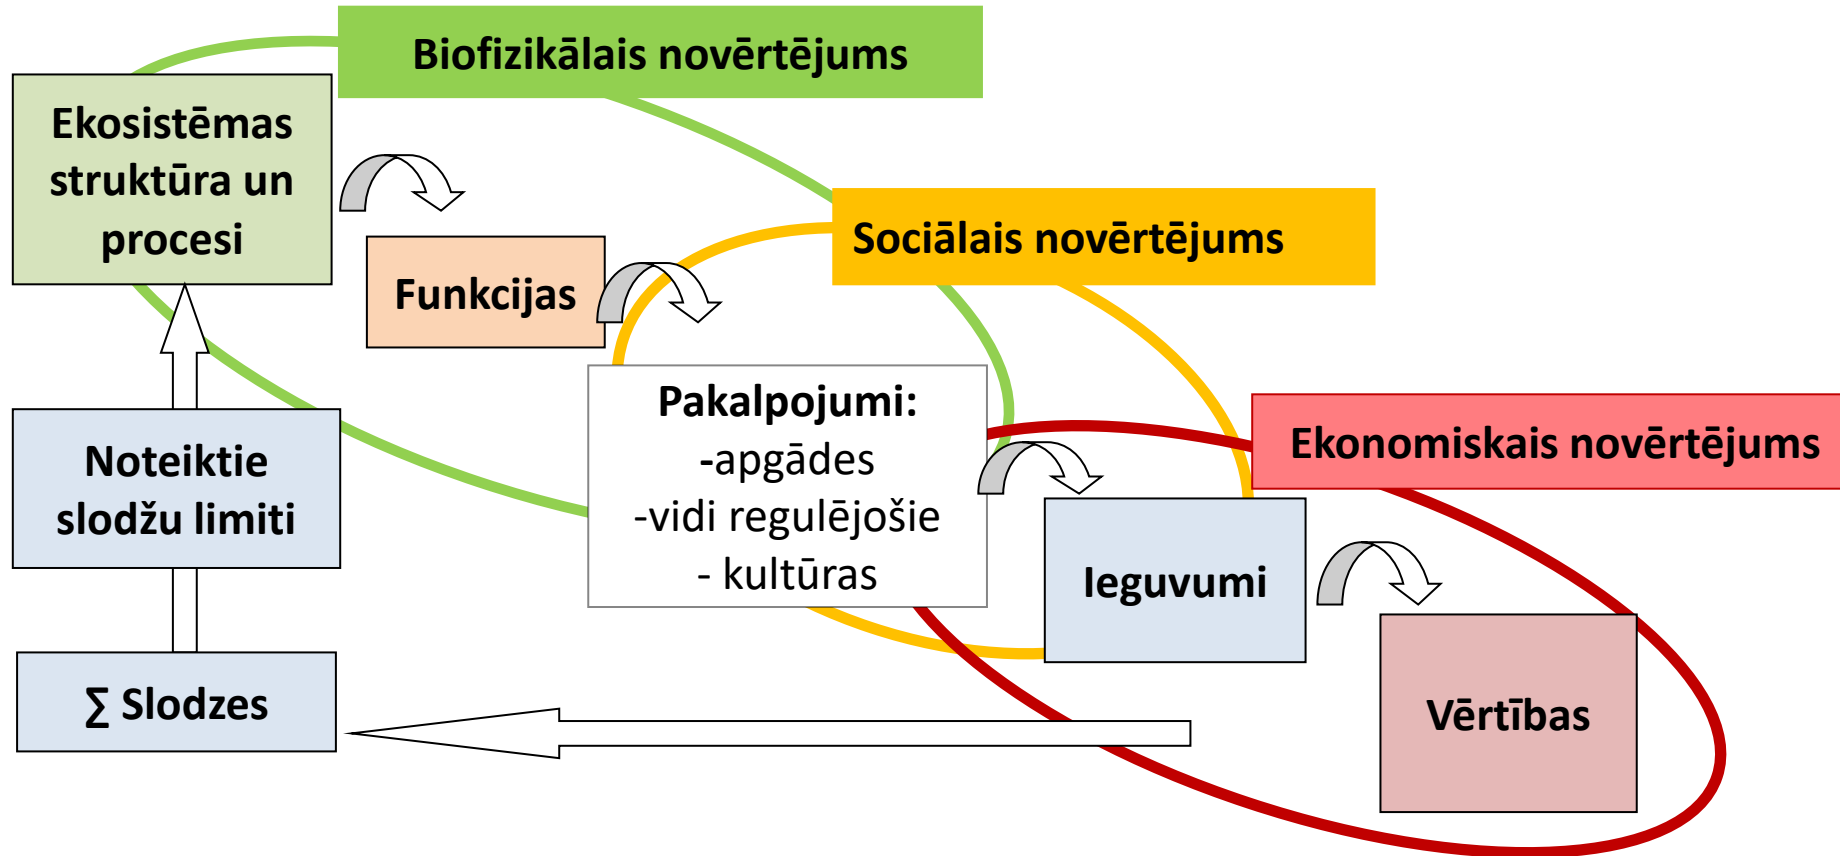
Biofizikālais novērtējums

Ekosistēmas struktūra un procesi

Funkcijas

Sociālais novērtējums

Pakalpojumi:
-apgādes
-vidi regulējošie
- kultūras

Ekonomiskais novērtējums

Noteiktie slodžu limiti

Ieguvumi

Vērtības

∑ Slodzes